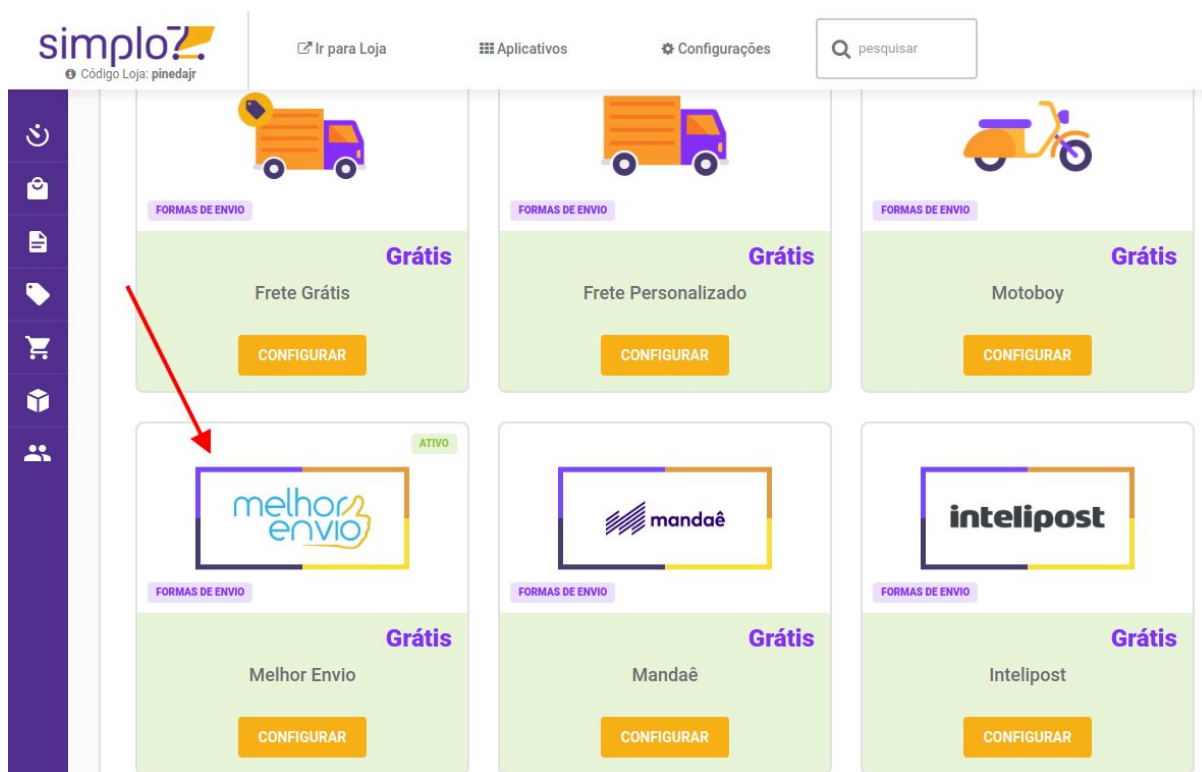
simplo7
Código Loja: pinedajr

Ir para Loja
Aplicativos
Configurações
pesquisar

FORMAS DE ENVIO
Grátis
Frete Grátis
CONFIGURAR

FORMAS DE ENVIO
Grátis
Frete Personalizado
CONFIGURAR

FORMAS DE ENVIO
Grátis
Motoboy
CONFIGURAR

ATIVO
melhor envio
FORMAS DE ENVIO
Grátis
Melhor Envio
CONFIGURAR

mandaê
FORMAS DE ENVIO
Grátis
Mandaê
CONFIGURAR

intelipost
FORMAS DE ENVIO
Grátis
Intelipost
CONFIGURAR